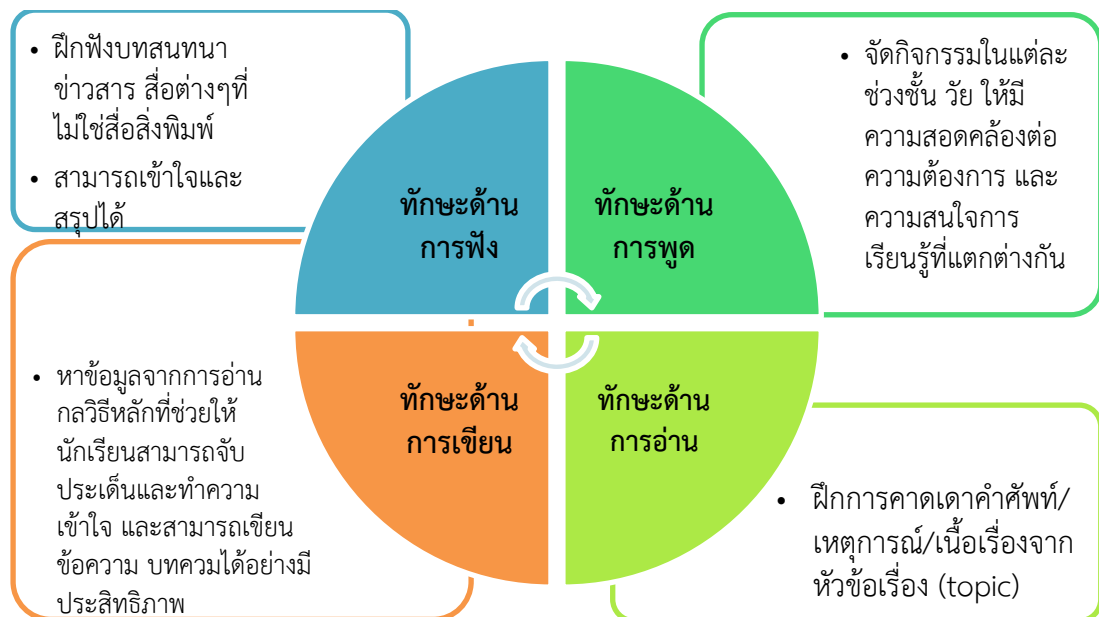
• ฝึกฟังบทสนทนา ข่าวสาร สื่อต่างๆที่ไม่ใช่สื่อสิ่งพิมพ์

• สามารถเข้าใจและสรุปได้

ทักษะด้านการฟัง

ทักษะด้านการพูด

• จัดกิจกรรมในแต่ละช่วงชั้น วัย ให้มีความสอดคล้องต่อความต้องการ และความสนใจการเรียนรู้ที่แตกต่างกัน

• หาข้อมูลจากการอ่าน กลวิธีหลักที่ช่วยให้นักเรียนสามารถจับประเด็นและทำความเข้าใจ และสามารถเขียนข้อความ บทความได้อย่างมีประสิทธิภาพ

ทักษะด้านการเขียน

ทักษะด้านการอ่าน

• ฝึกการคาดเดาคำศัพท์/เหตุการณ์/เนื้อเรื่องจากหัวข้อเรื่อง (topic)